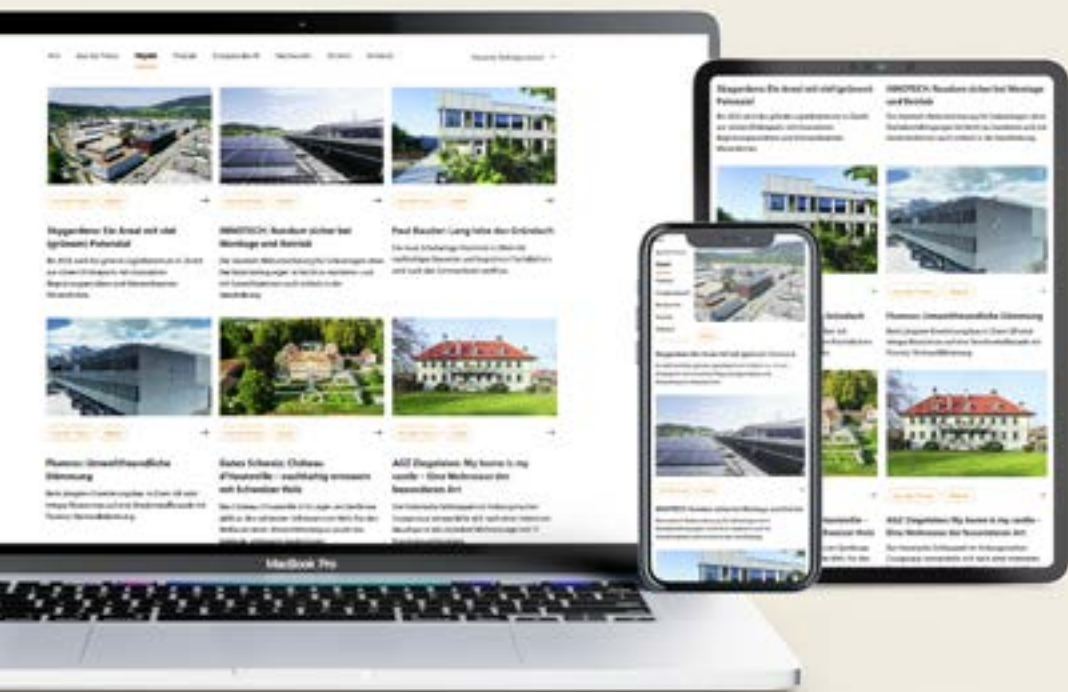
Steigerdenz: Ein Areal mit viel (grünem) Potenzial

INNOTECH: Rundum sicher bei Montage und Betrieb

Paul Bauder: Lang lebe das Gründach

Fluemoo: Umweltfreundliche Dämmung

Swiss Schweiz: Château d'Hauteville – nachhaltig erneuert mit Schweizer Holz

AGZ Ziegeleien: My home is my castle – Eine Wohnoase der besonderen Art

MacBook Pro

Steigerdenz: Ein Areal mit viel (grünem) Potenzial

INNOTECH: Rundum sicher bei Montage und Betrieb

Fluemoo: Umweltfreundliche Dämmung

AGZ Ziegeleien: My home is my castle – Eine Wohnoase der besonderen Art